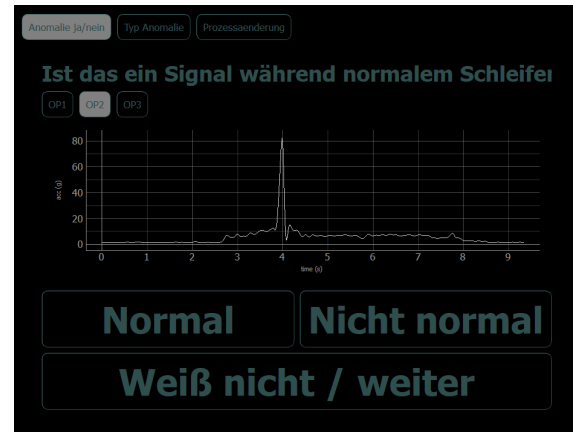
Anomalie ja/nein | Typ Anomalie | Prozessaenderung

Ist das ein Signal während normalem Schleife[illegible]

OP1 | OP2 | OP3

80
60
40
20
0
acc (g)
0 1 2 3 4 5 6 7 8 9
time (s)

Normal

Nicht normal

Weiß nicht / weiter